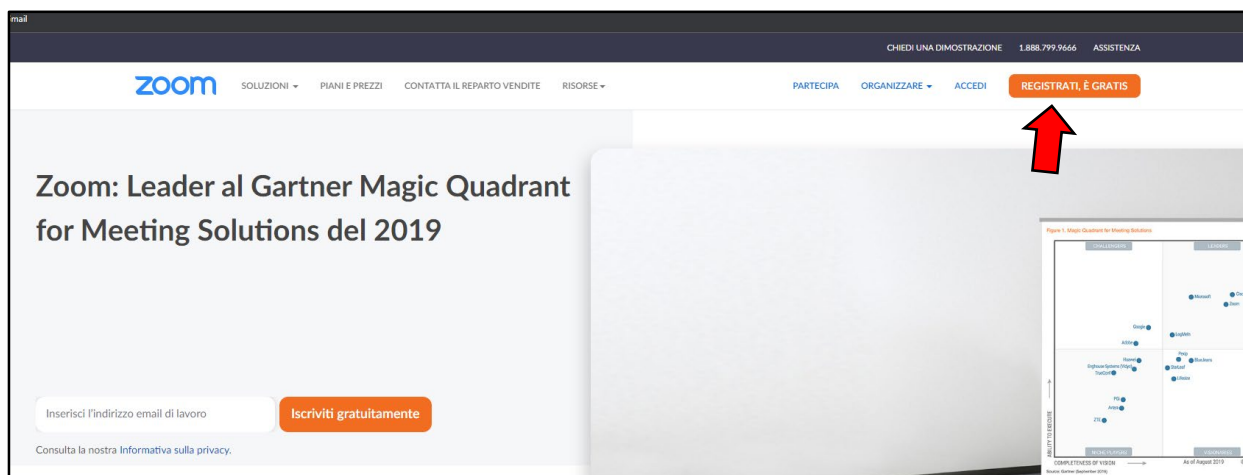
mail

CHIEDI UNA DIMOSTRAZIONE 1.888.799.9666 ASSISTENZA

zoom SOLUZIONI PIANI E PREZZI CONTATTA IL REPARTO VENDITE RISORSE PARTECIPA ORGANIZZARE ACCEDI REGISTRATI, È GRATIS

Zoom: Leader al Gartner Magic Quadrant for Meeting Solutions del 2019

Inserisci l'indirizzo email di lavoro Iscriviti gratuitamente

Consulta la nostra Informativa sulla privacy.

Figure 1. Magic Quadrant for Meeting Solutions

CHALLENGERS LEADERS

Microsoft Cis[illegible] Zoom

Google LogMeIn

Adobe

Huawei Pexip BlueJeans

Enghouse Systems (Vidyo) StarLeaf

TrueConf Lifesize

PGi

Avaya

ZTE

ABILITY TO EXECUTE

NICHE PLAYERS VISIONARIES

COMPLETENESS OF VISION As of August 2019

Source: Gartner (September 2019)